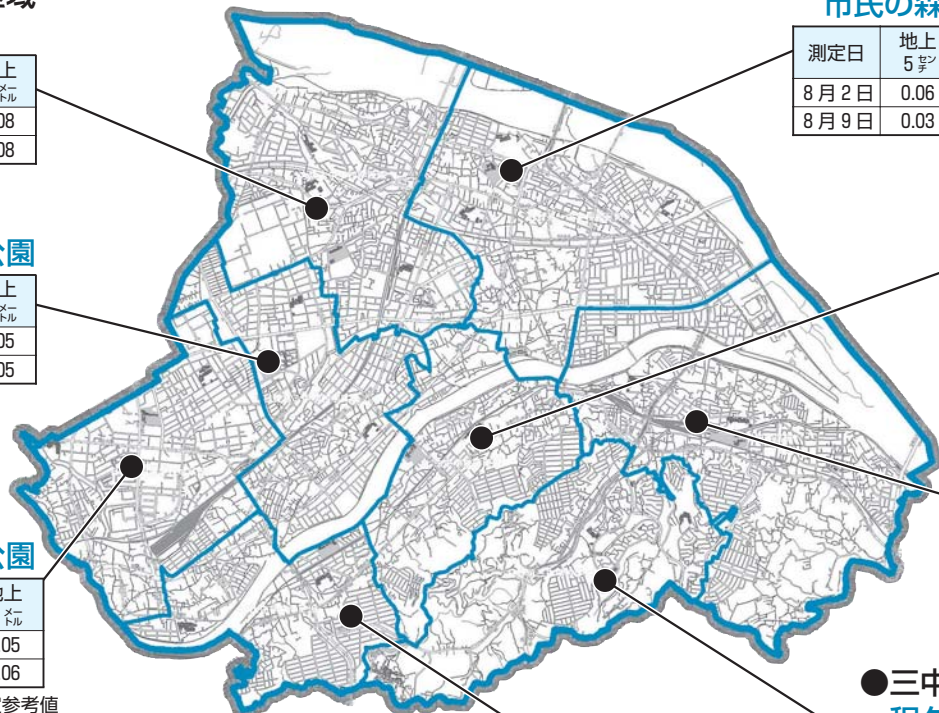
域

| 地上 メートル |
|---|
| 08 |
| 08 |

公園

| 地上 メートル |
|---|
| 05 |
| 05 |

公園

| 地上 メートル |
|---|
| 05 |
| 06 |

参考値

市民の森

| 測定日 | 地上 5センチ |
|---|---|
| 8月2日 | 0.06 |
| 8月9日 | 0.03 |

●三中